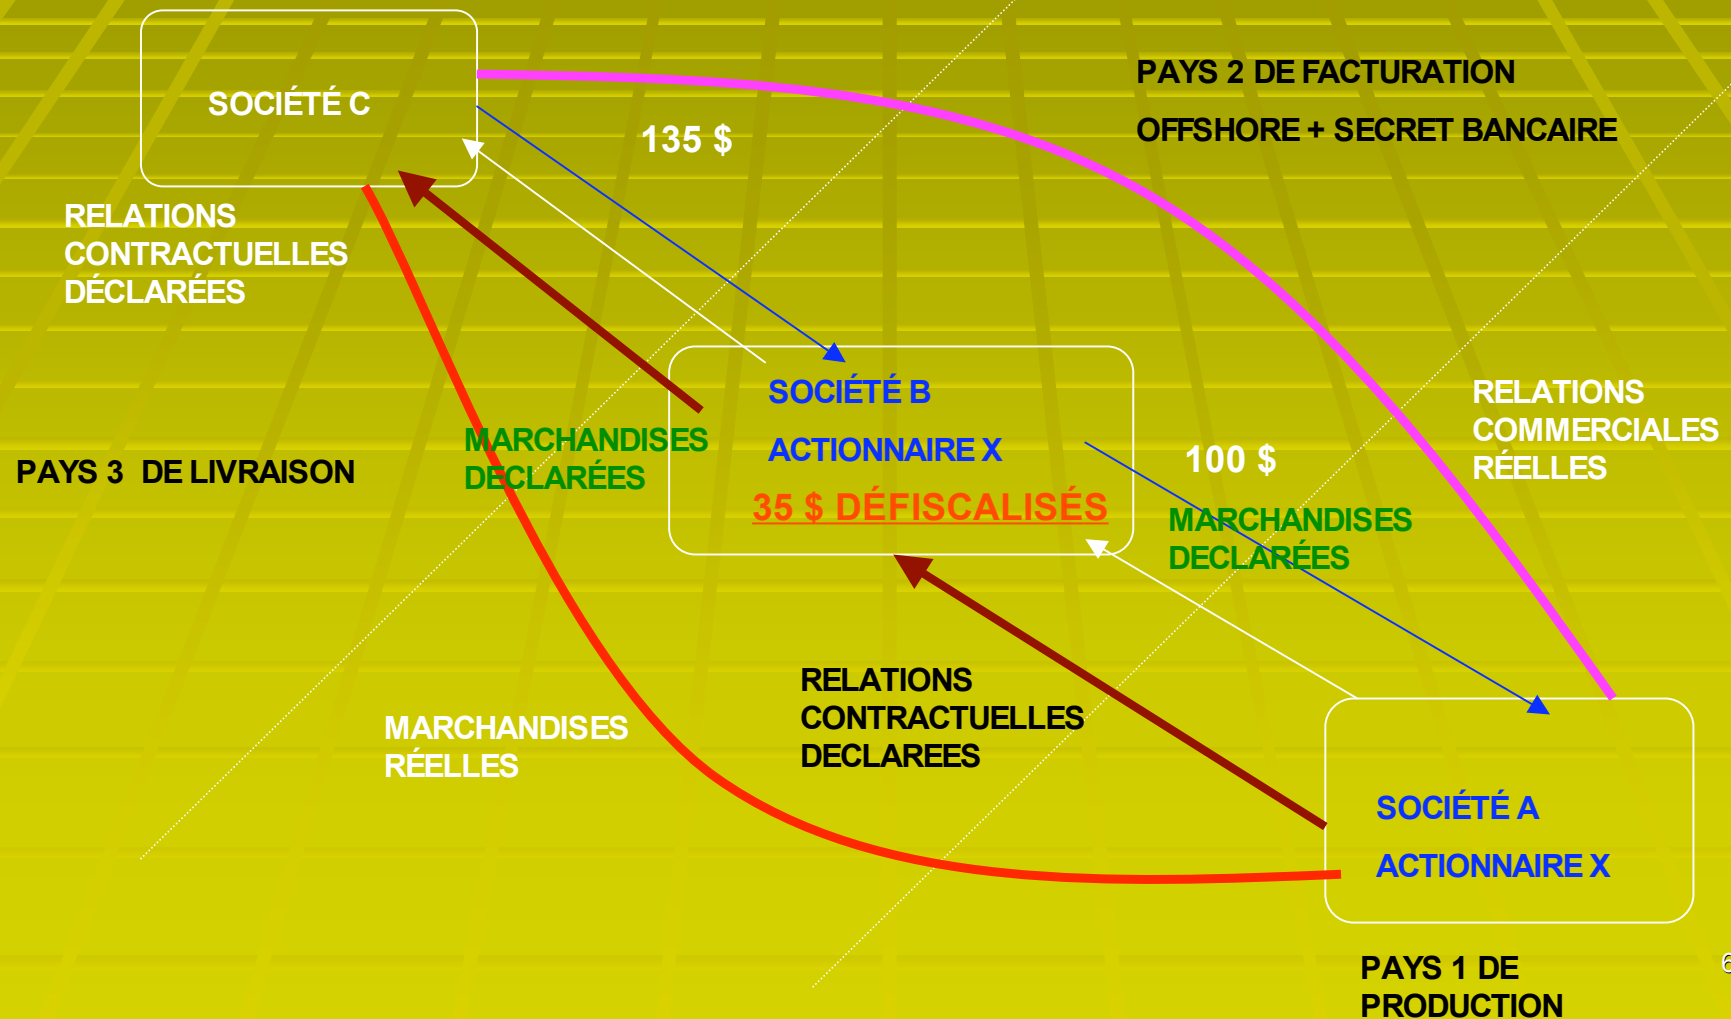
SOCIÉTÉ C

PAYS 2 DE FACTURATION

OFFSHORE + SECRET BANCAIRE

135 $

RELATIONS CONTRACTUELLES DÉCLARÉES

SOCIÉTÉ B

ACTIONNAIRE X

35 $ DÉFISCALISÉS

RELATIONS COMMERCIALES RÉELLES

PAYS 3 DE LIVRAISON

MARCHANDISES DECLARÉES

100 $

MARCHANDISES DECLARÉES

RELATIONS CONTRACTUELLES DECLAREES

MARCHANDISES RÉELLES

SOCIÉTÉ A

ACTIONNAIRE X

PAYS 1 DE PRODUCTION

6